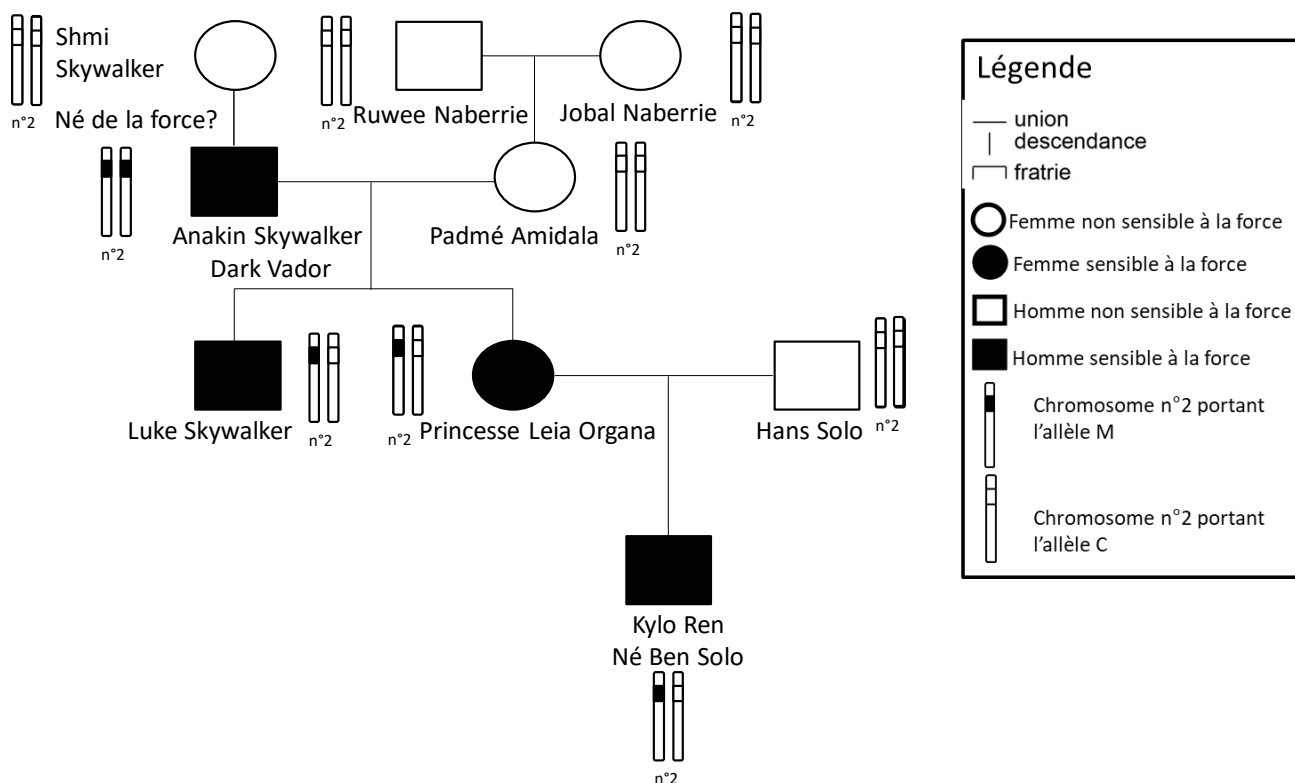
n°2 Shmi Skywalker

Né de la force?

n°2 Ruwee Naberrie

Jobal Naberrie n°2

n°2

Anakin Skywalker
Dark Vador

Padmé Amidala n°2

Luke Skywalker n°2

n°2 Princesse Leia Organa

Hans Solo n°2

Kylo Ren
Né Ben Solo

n°2

Légende

union
descendance

fratrie

Femme non sensible à la force

Femme sensible à la force

Homme non sensible à la force

Homme sensible à la force

Chromosome n°2 portant l'allèle M

Chromosome n°2 portant l'allèle C